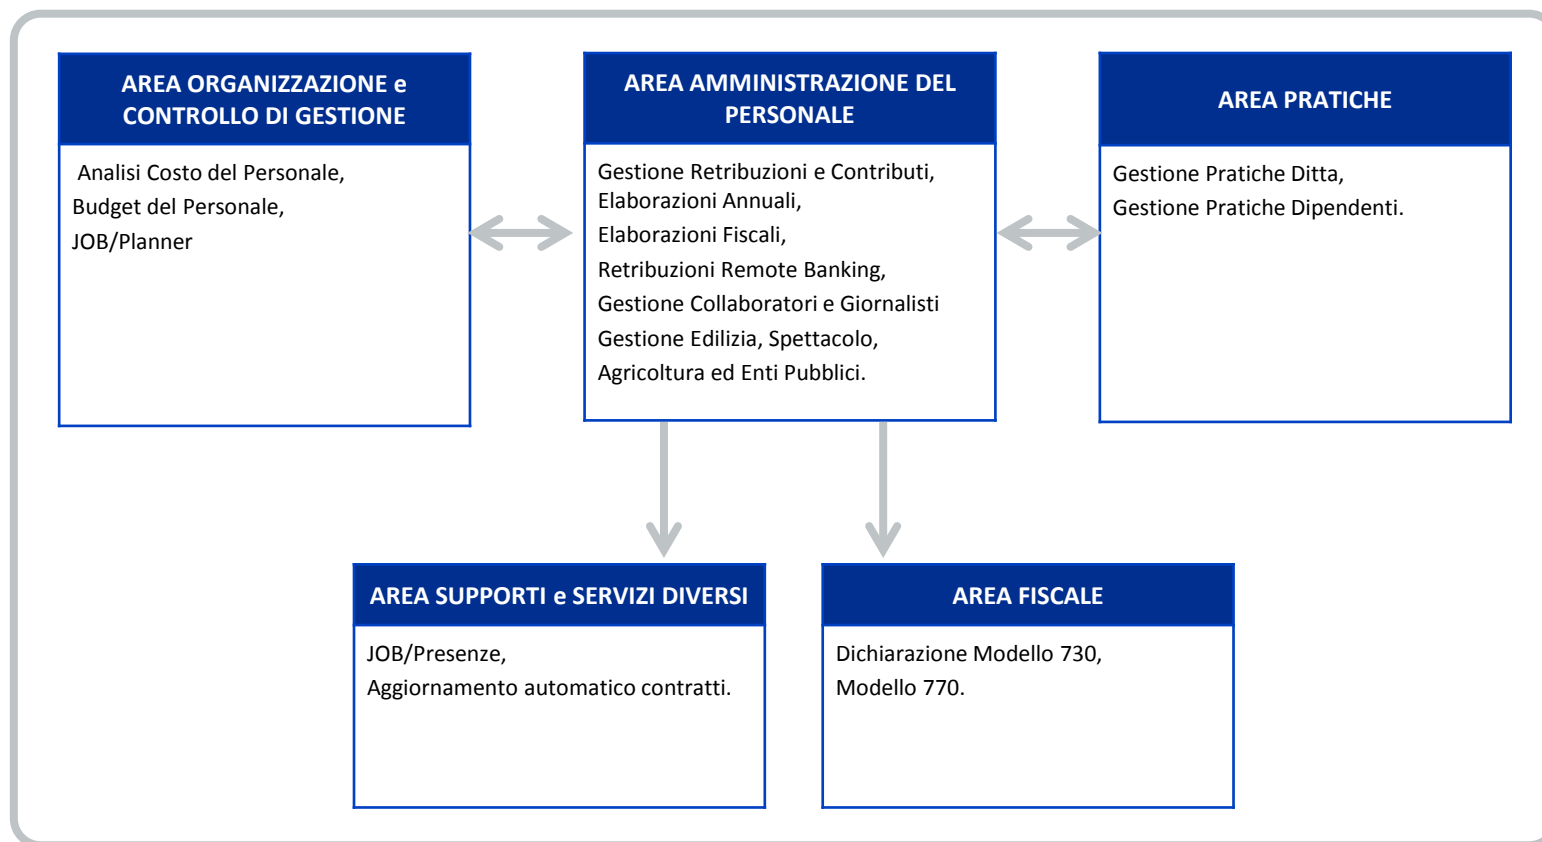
AREA ORGANIZZAZIONE e CONTROLLO DI GESTIONE

Analisi Costo del Personale,
Budget del Personale,
JOB/Planner

AREA AMMINISTRAZIONE DEL PERSONALE

Gestione Retribuzioni e Contributi,
Elaborazioni Annuali,
Elaborazioni Fiscali,
Retribuzioni Remote Banking,
Gestione Collaboratori e Giornalisti
Gestione Edilizia, Spettacolo,
Agricoltura ed Enti Pubblici.

AREA PRATICHE

Gestione Pratiche Ditta,
Gestione Pratiche Dipendenti.

AREA SUPPORTI e SERVIZI DIVERSI

JOB/Presenze,
Aggiornamento automatico contratti.

AREA FISCALE

Dichiarazione Modello 730,
Modello 770.